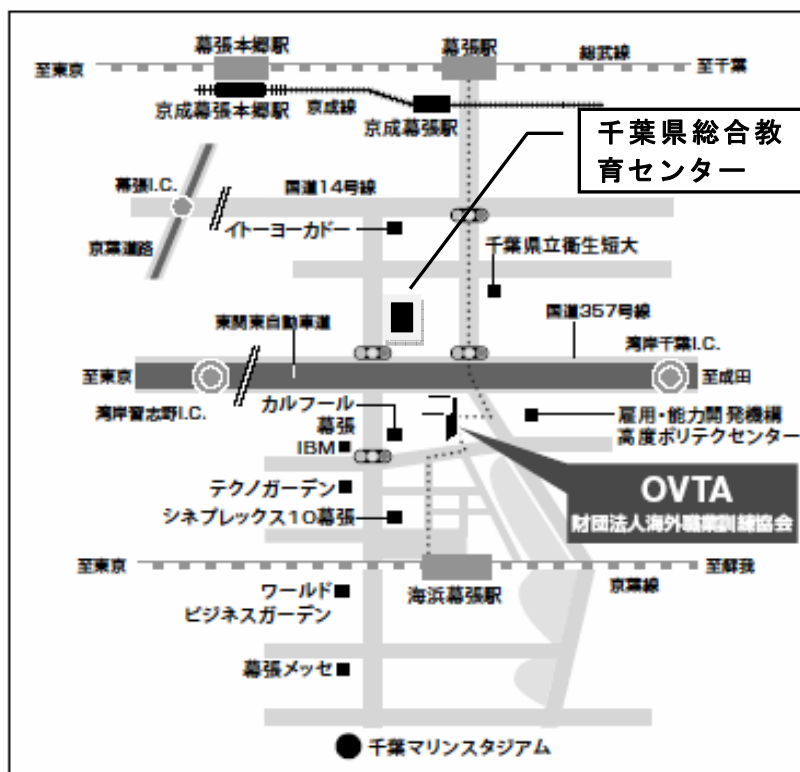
幕張本郷駅
幕張駅
総武線
至東京
至千葉
京成幕張本郷駅
京成線
京成幕張駅
千葉県総合教育センター
幕張I.C.
国道14号線
イトーヨーカドー
京葉道路
千葉県立衛生短大
国道357号線
東関東自動車道
湾岸千葉I.C.
至東京
至成田
湾岸習志野I.C.
カルフール幕張
雇用・能力開発機構
高度ポリテクセンター
IBM
OVTA
財団法人海外職業訓練協会
テクノガーデン
シネプレックス10幕張
至東京
至蘇我
ワールドビジネスガーデン
海浜幕張駅
京葉線
幕張メッセ
千葉マリンスタジアム